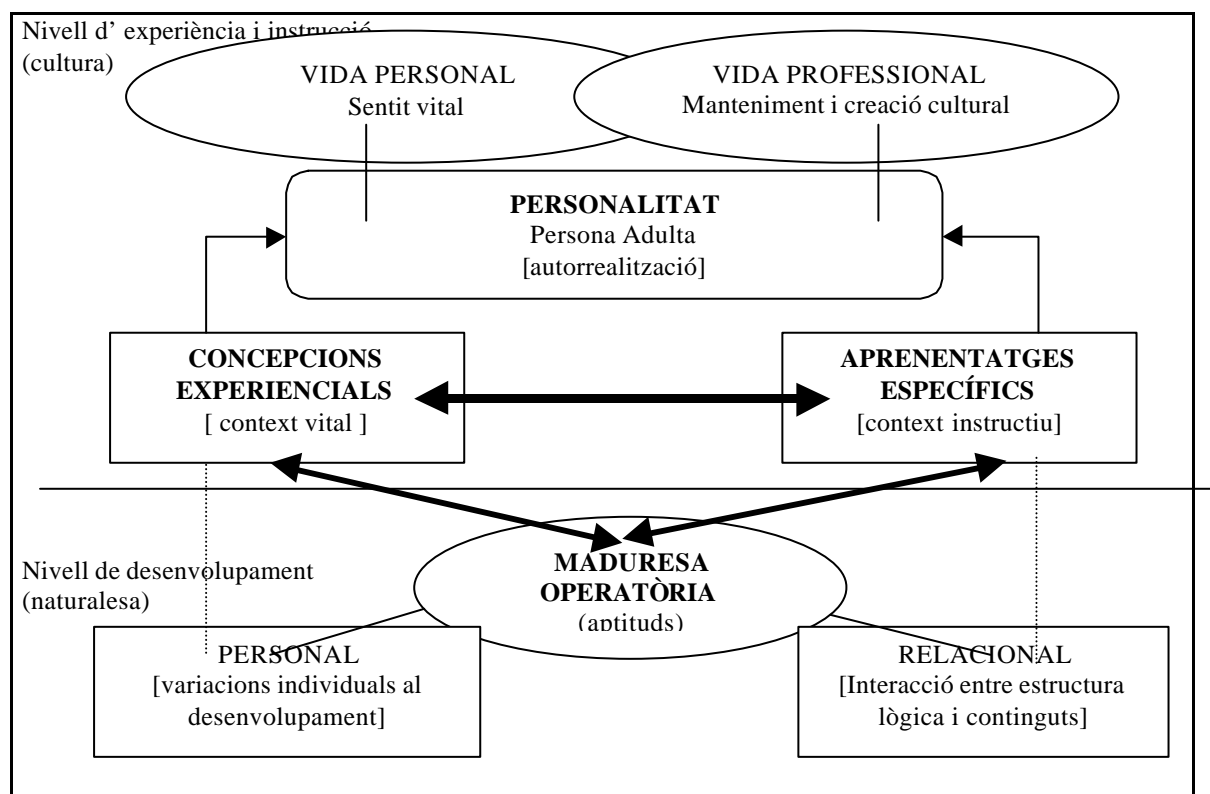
Nivell d' experiència i instrucció (cultura)

VIDA PERSONAL
Sentit vital

VIDA PROFESSIONAL
Manteniment i creació cultural

**PERSONALITAT**
Persona Adulta
[autorrealització]

**CONCEPCIONS EXPERIENCIALS**
[ context vital ]

**APRENENTATGES ESPECÍFICS**
[context instructiu]

Nivell de desenvolupament (naturalesa)

**MADURESA OPERATÒRIA**
(aptituds)

PERSONAL
[variacions individuals al desenvolupament]

RELACIONAL
[Interacció entre estructura lògica i continguts]